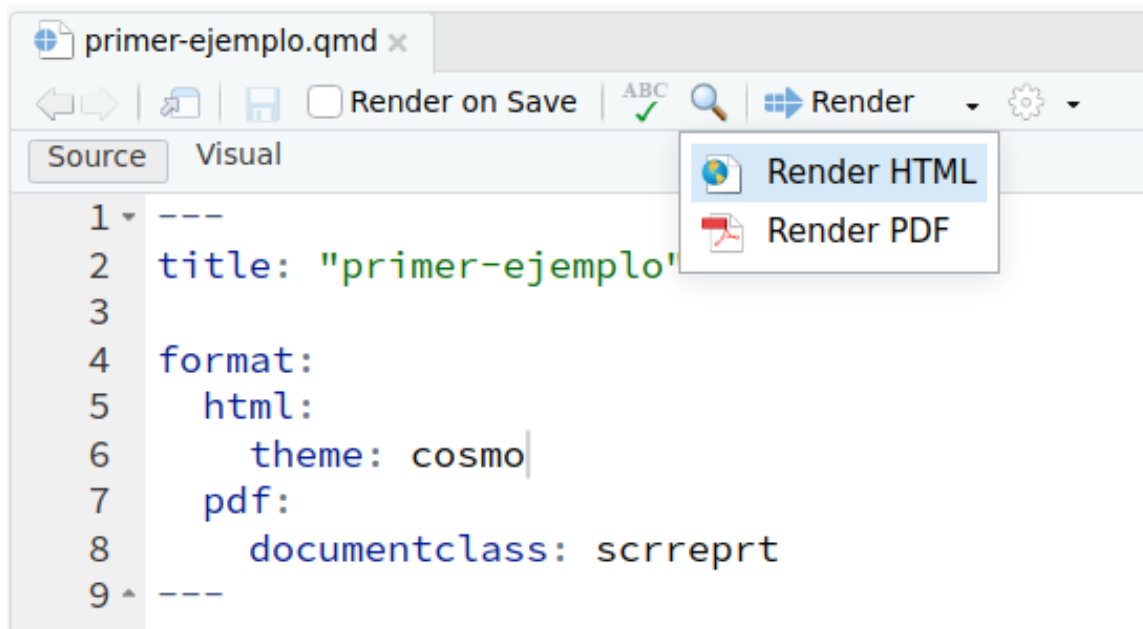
primer-ejemplo.qmd

Render on Save ABC Render

Source Visual

Render HTML
Render PDF

1 ---
2 title: "primer-ejemplo"
3
4 format:
5   html:
6     theme: cosmo
7   pdf:
8     documentclass: scrreprt
9 ---